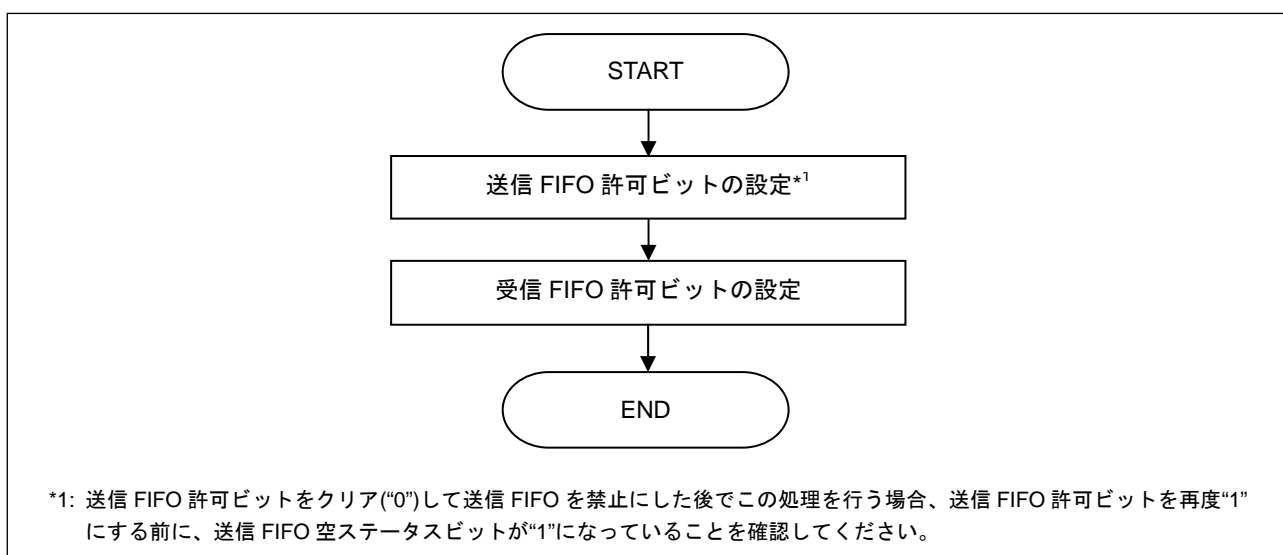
START

送信 FIFO 許可ビットの設定*1

受信 FIFO 許可ビットの設定

END

*1: 送信 FIFO 許可ビットをクリア("0")して送信 FIFO を禁止にした後でこの処理を行う場合、送信 FIFO 許可ビットを再度"1"にする前に、送信 FIFO 空ステータスビットが"1"になっていることを確認してください。